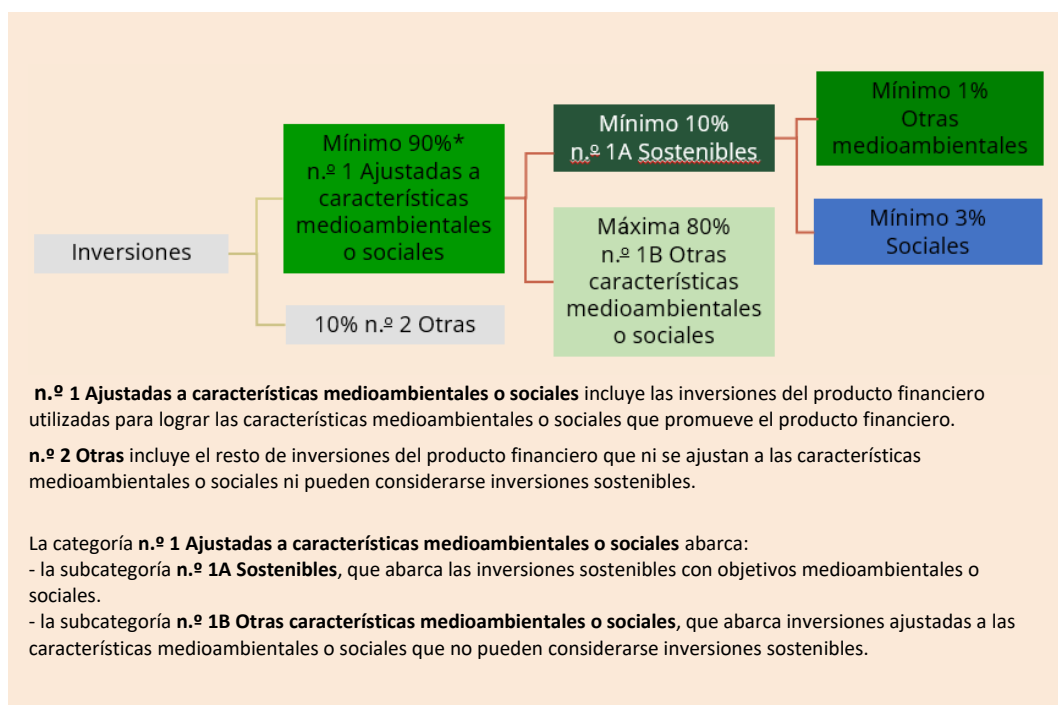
Inversiones

Mínimo 90%* n.º 1 Ajustadas a características medioambientales o sociales

10% n.º 2 Otras

Mínimo 10% n.º 1A Sostenibles

Máxima 80% n.º 1B Otras características medioambientales o sociales

Mínimo 1% Otras medioambientales

Mínimo 3% Sociales

**n.º 1 Ajustadas a características medioambientales o sociales** incluye las inversiones del producto financiero utilizadas para lograr las características medioambientales o sociales que promueve el producto financiero.

**n.º 2 Otras** incluye el resto de inversiones del producto financiero que ni se ajustan a las características medioambientales o sociales ni pueden considerarse inversiones sostenibles.

La categoría **n.º 1 Ajustadas a características medioambientales o sociales** abarca:
- la subcategoría **n.º 1A Sostenibles**, que abarca las inversiones sostenibles con objetivos medioambientales o sociales.
- la subcategoría **n.º 1B Otras características medioambientales o sociales**, que abarca inversiones ajustadas a las características medioambientales o sociales que no pueden considerarse inversiones sostenibles.